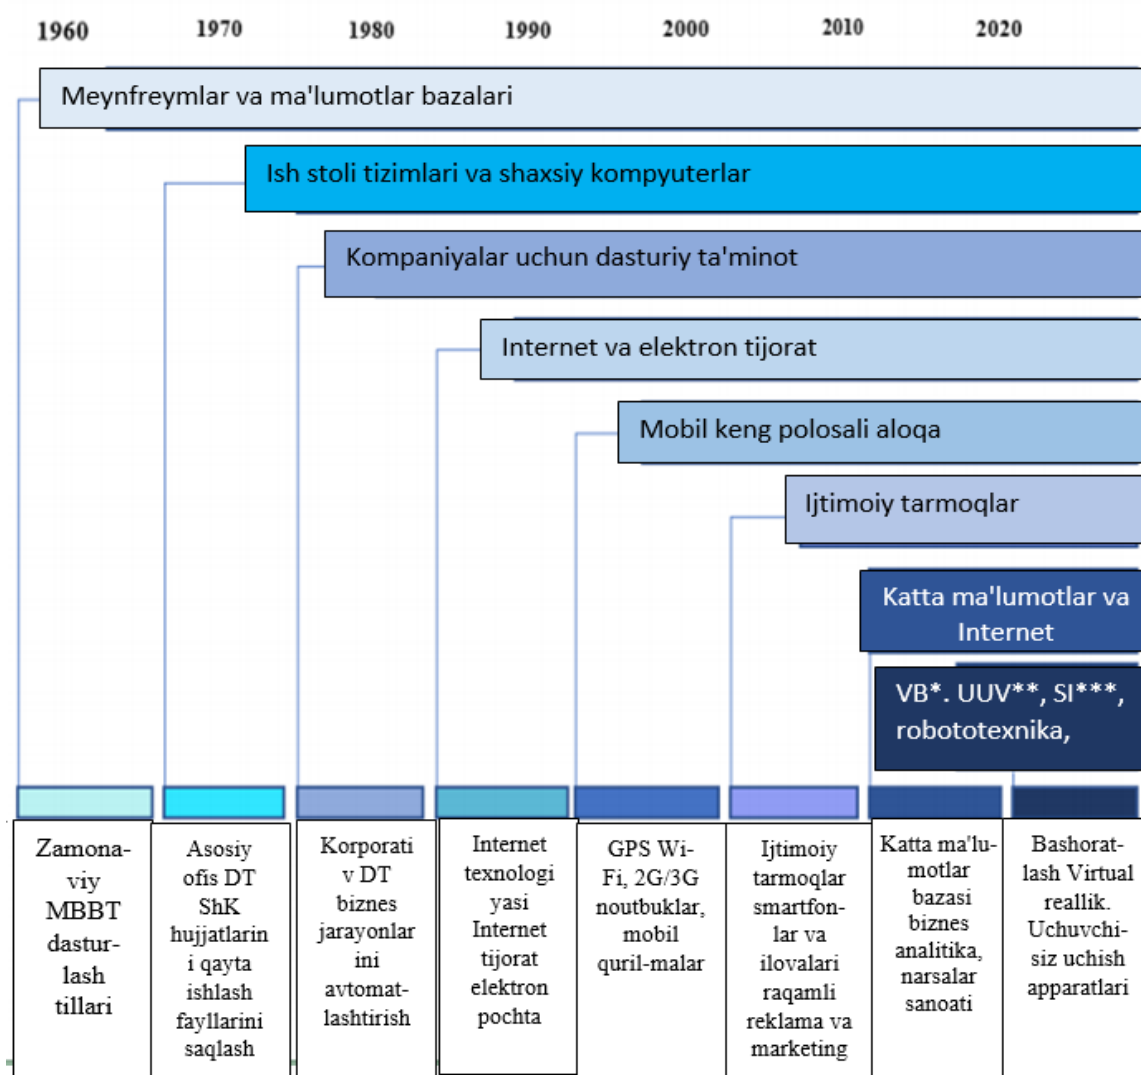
1960 1970 1980 1990 2000 2010 2020

Meynfreymlar va ma'lumotlar bazalari

Ish stoli tizimlari va shaxsiy kompyuterlar

Kompaniyalar uchun dasturiy ta'minot

Internet va elektron tijorat

Mobil keng polosali aloqa

Ijtimoiy tarmoqlar

Katta ma'lumotlar va Internet

VB*. UUV**, SI***, robototexnika,

| Zamonaviy MBBT dasturlash tillari | Asosiy ofis DT ShK hujjatlarini qayta ishlash fayllarini saqlash | Korporativ DT biznes jarayonlarini avtomatlashtirish | Internet texnologiyasi Internet tijorat elektron pochta | GPS Wi-Fi, 2G/3G noutbuklar, mobil quril-malar | Ijtimoiy tarmoqlar smartfonlar va ilovalari raqamli reklama va marketing | Katta ma'lumotlar bazasi biznes analitika, narsalar sanoati | Bashoratlash Virtual reallik. Uchuvchisiz uchish apparatlari |
|---|---|---|---|---|---|---|---|